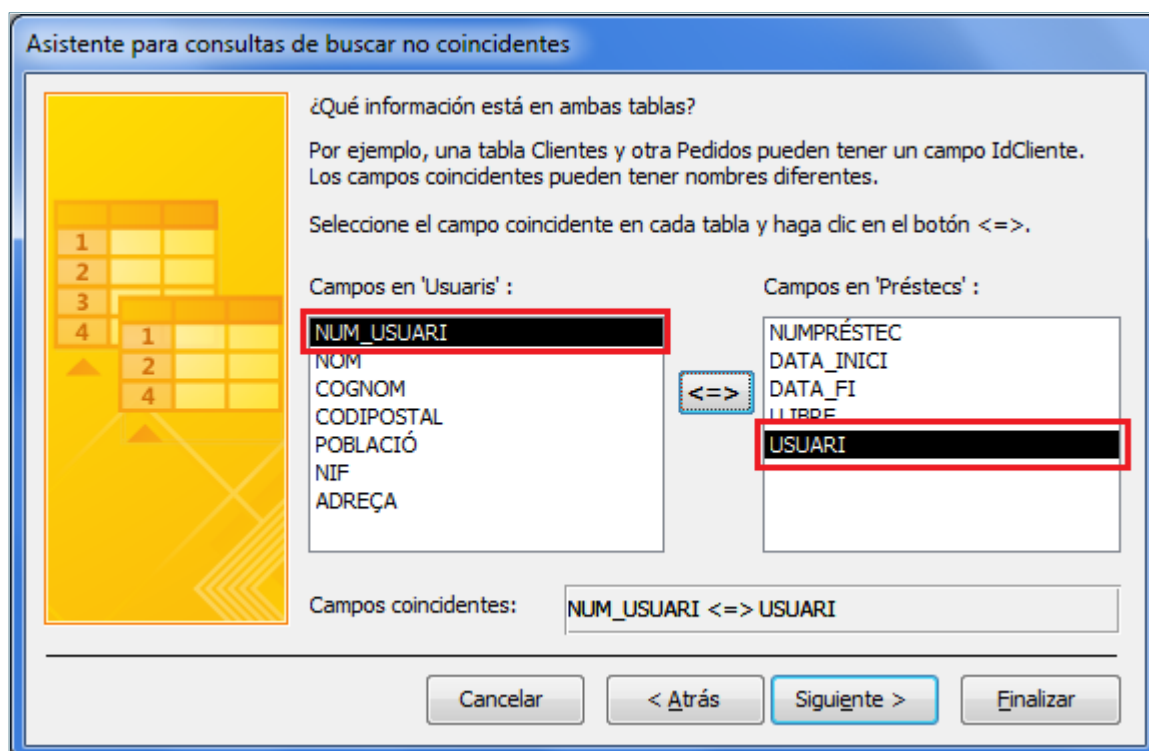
Asistente para consultas de buscar no coincidentes

¿Qué información está en ambas tablas?

Por ejemplo, una tabla Clientes y otra Pedidos pueden tener un campo IdCliente. Los campos coincidentes pueden tener nombres diferentes.

Seleccione el campo coincidente en cada tabla y haga clic en el botón <=>.

1
2
3
4
1
2
4

Campos en 'Usuaris' :

NUM_USUARI
NOM
COGNOM
CODIPOSTAL
POBLACIÓ
NIF
ADREÇA

<=>

Campos en 'Préstecs' :

NUMPRÉSTEC
DATA_INICI
DATA_FI
LLIBRE
USUARI

Campos coincidentes: NUM_USUARI <=> USUARI

Cancelar
< Atrás
Siguiente >
Finalizar